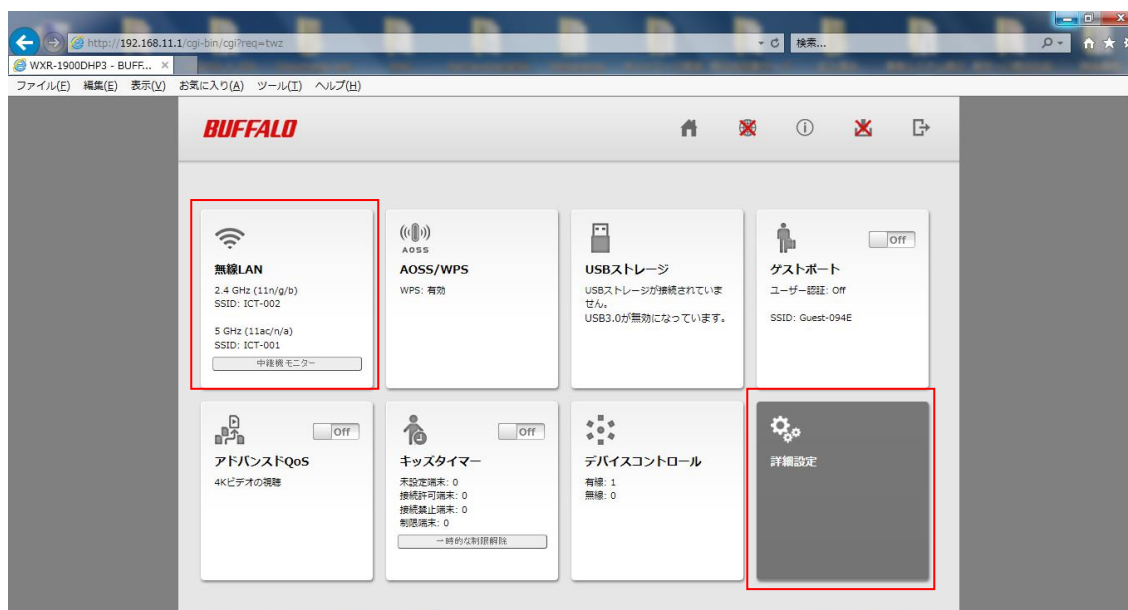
http://192.168.11.1/cgi-bin/cgi?req=twz
検索...
WXR-1900DHP3 - BUFF... ×
ファイル(F) 編集(E) 表示(V) お気に入り(A) ツール(T) ヘルプ(H)

BUFFALO

無線LAN
2.4 GHz (11n/g/b)
SSID: ICT-002

5 GHz (11ac/n/a)
SSID: ICT-001
中継機モニター

AOSS
AOSS/WPS
WPS: 有効

USBストレージ
USBストレージが接続されていません。
USB3.0が無効になっています。

Off
ゲストポート
ユーザー認証: Off

SSID: Guest-094E

Off
アドバンスドQoS
4Kビデオの視聴

Off
キッズタイマー
未設定端末: 0
接続許可端末: 0
接続禁止端末: 0
制限端末: 0
一時的な制限解除

デバイスコントロール
有線: 1
無線: 0

詳細設定